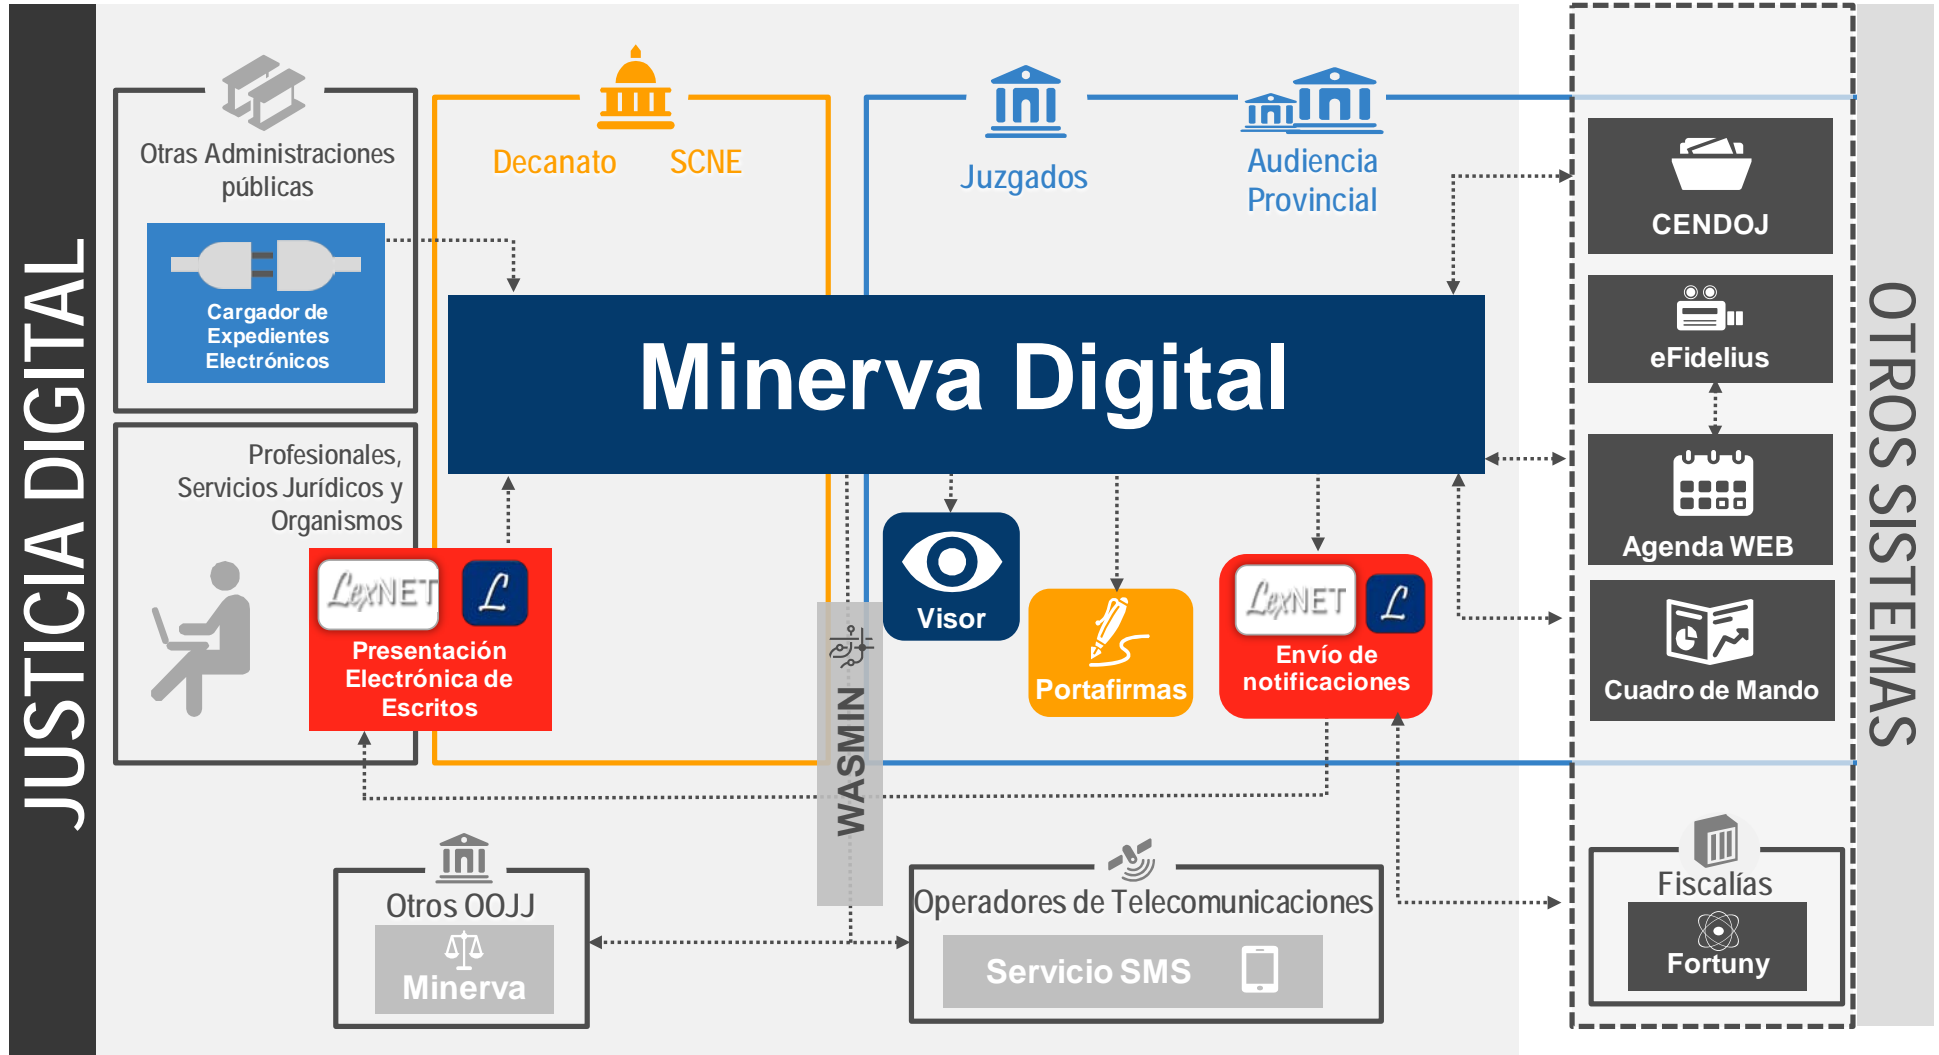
JUSTICIA DIGITAL

Otras Administraciones públicas

Cargador de Expedientes Electrónicos

Decanato SCNE

Juzgados

Audiencia Provincial

Minerva Digital

Profesionales, Servicios Jurídicos y Organismos

LexNET

Presentación Electrónica de Escritos

Visor

Portafirmas

LexNET

Envío de notificaciones

WASMIN

Otros OOJJ

Minerva

Operadores de Telecomunicaciones

Servicio SMS

OTROS SISTEMAS

CENDOJ

eFidelius

Agenda WEB

Cuadro de Mando

Fiscalías

Fortuny